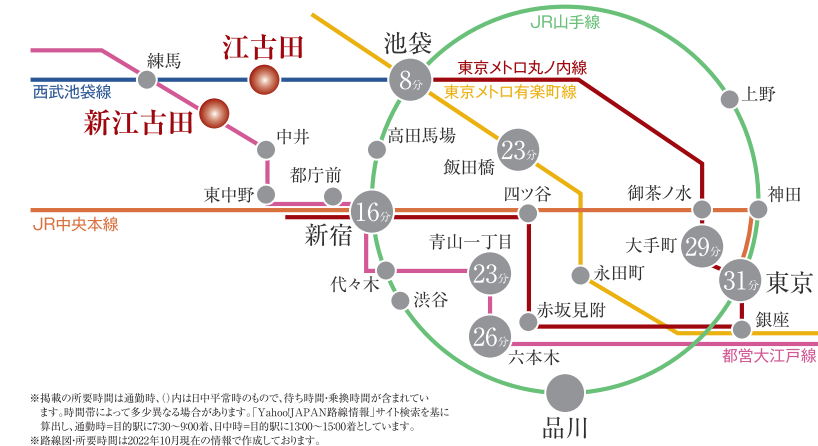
JR山手線

江古田

池袋

8分

練馬

西武池袋線

新江古田

東京メトロ丸ノ内線

東京メトロ有楽町線

上野

中井

高田馬場

23分

飯田橋

東中野

都庁前

四ツ谷

御茶ノ水

神田

JR中央本線

16分

新宿

大手町

29分

青山一丁目

23分

31分

東京

代々木

永田町

渋谷

赤坂見附

銀座

26分

六本木

都営大江戸線

品川

※掲載の所要時間は通勤時、( )内は日中平常時のもので、待ち時間・乗換時間が含まれています。時間帯によって多少異なる場合があります。「Yahoo!JAPAN路線情報」サイト検索を基に算出し、通勤時=目的駅に7:30〜9:00着、日中時=目的駅に13:00〜15:00着としています。
※路線図・所要時間は2022年10月現在の情報で作成しております。